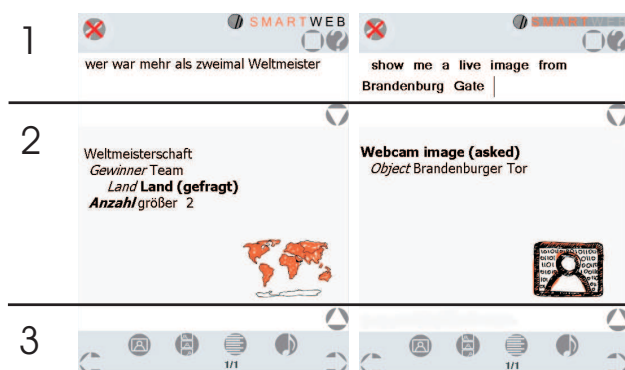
1

SMARTWEB

wer war mehr als zweimal Weltmeister

SMARTWEB

show me a live image from Brandenburg Gate

2

Weltmeisterschaft
*Gewinner* Team
*Land* **Land (gefragt)**
***Anzahl*** größer 2

**Webcam image (asked)**
*Object* Brandenburger Tor

3

1/1

1/1